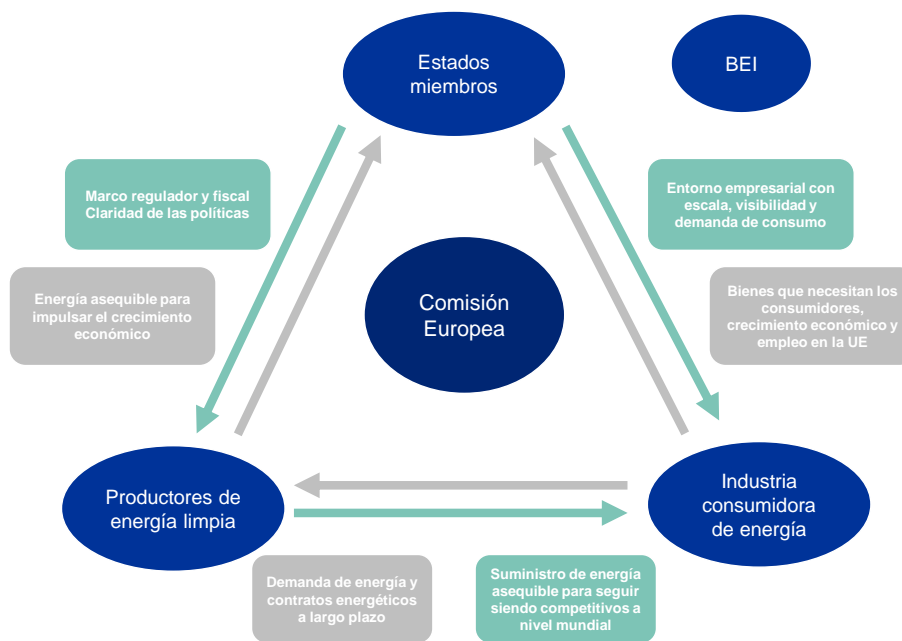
Estados miembros

BEI

Marco regulador y fiscal
Claridad de las políticas

Entorno empresarial con escala, visibilidad y demanda de consumo

Energía asequible para impulsar el crecimiento económico

Comisión Europea

Bienes que necesitan los consumidores, crecimiento económico y empleo en la UE

Productores de energía limpia

Industria consumidora de energía

Demanda de energía y contratos energéticos a largo plazo

Suministro de energía asequible para seguir siendo competitivos a nivel mundial